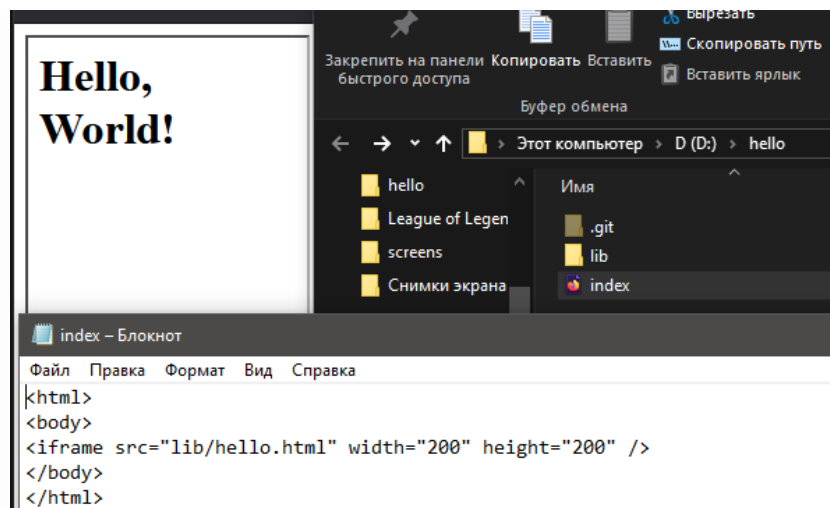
Hello, World!

Закрепить на панели быстрого доступа
Копировать
Вставить
Вырезать
Скопировать путь
Вставить ярлык
Буфер обмена

Этот компьютер › D (D:) › hello

hello
League of Legen
screens
Снимки экрана

Имя
.git
lib
index

index – Блокнот
Файл Правка Формат Вид Справка
<html>
<body>
<iframe src="lib/hello.html" width="200" height="200" />
</body>
</html>